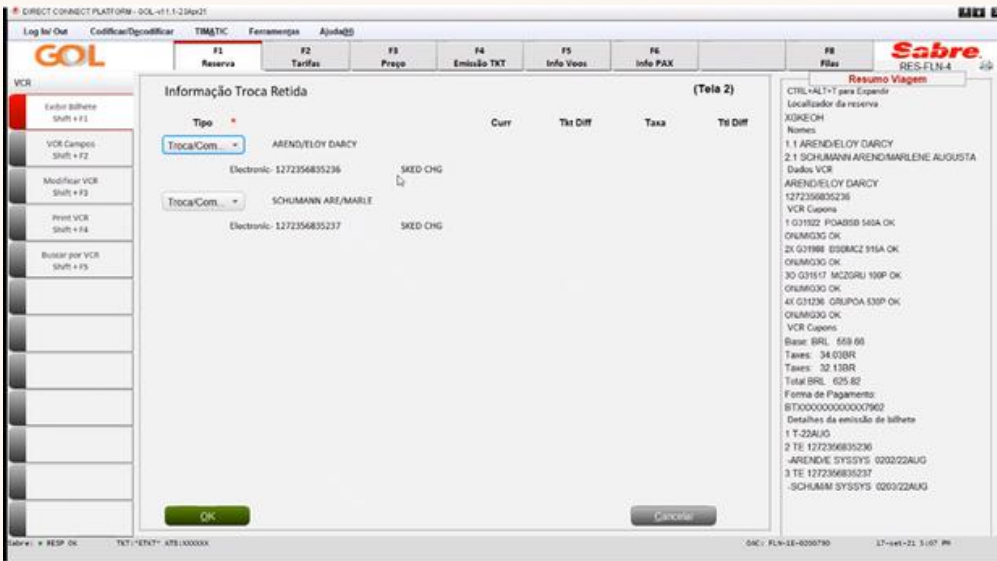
DIRECT CONNECT PLATFORM - GOL-v11.1-23Apr21

Log In/ Out | Codificar/Decodificar | TIMATIC | Ferramentas | Ajuda(H)

GOL

F1 Reserva | F2 Tarifas | F3 Preço | F4 Emissão TKT | F5 Info Voos | F6 Info PAX | F8 Filas

Sabre. RES-FLN-4

VCR

Exibir Bilhete Shift + F1

VCR Campos Shift + F2

Modificar VCR Shift + F3

Print VCR Shift + F4

Buscar por VCR Shift + F5

Informação Troca Retida

(Tela 2)

| Tipo * | | | Curr | Tkt Diff | Taxa | Ttl Diff |
|---|---|---|---|---|---|---|
| Troca/Com... | AREND/ELOY DARCY | | | | | |
| | Electronic- 1272356835236 | SKED CHG | | | | |
| Troca/Com... | SCHUMANN ARE/MARLE | | | | | |
| | Electronic- 1272356835237 | SKED CHG | | | | |

OK

Cancelar

Resumo Viagem

CTRL+ALT+T para Expandir
Localizador da reserva
XGKEOH
Nomes
1.1 AREND/ELOY DARCY
2.1 SCHUMANN AREND/MARLENE AUGUSTA
Dados VCR
AREND/ELOY DARCY
1272356835236
VCR Cupons
1 G31922 POABSB 540A OK
ONJMG3G OK
2X G31998 BSBMCZ 915A OK
ONJMG3G OK
3O G31517 MCZGRU 100P OK
ONJMG3G OK
4X G31236 GRUPOA 530P OK
ONJMG3G OK
VCR Cupons
Base: BRL 559.66
Taxes: 34.03BR
Taxes: 32.13BR
Total BRL 625.82
Forma de Pagamento:
BTXXXXXXXXXXXX7902
Detalhes da emissão de bilhete
1 T-22AUG
2 TE 1272356835236
-AREND/E SYSSYS 0202/22AUG
3 TE 1272356835237
-SCHUM/M SYSSYS 0203/22AUG

Sabre: • RESP OK | TKT:*ETKT* ATB:XXXXXX | DAC: FLN-1E-0200790 | 17-set-21 3:07 PM